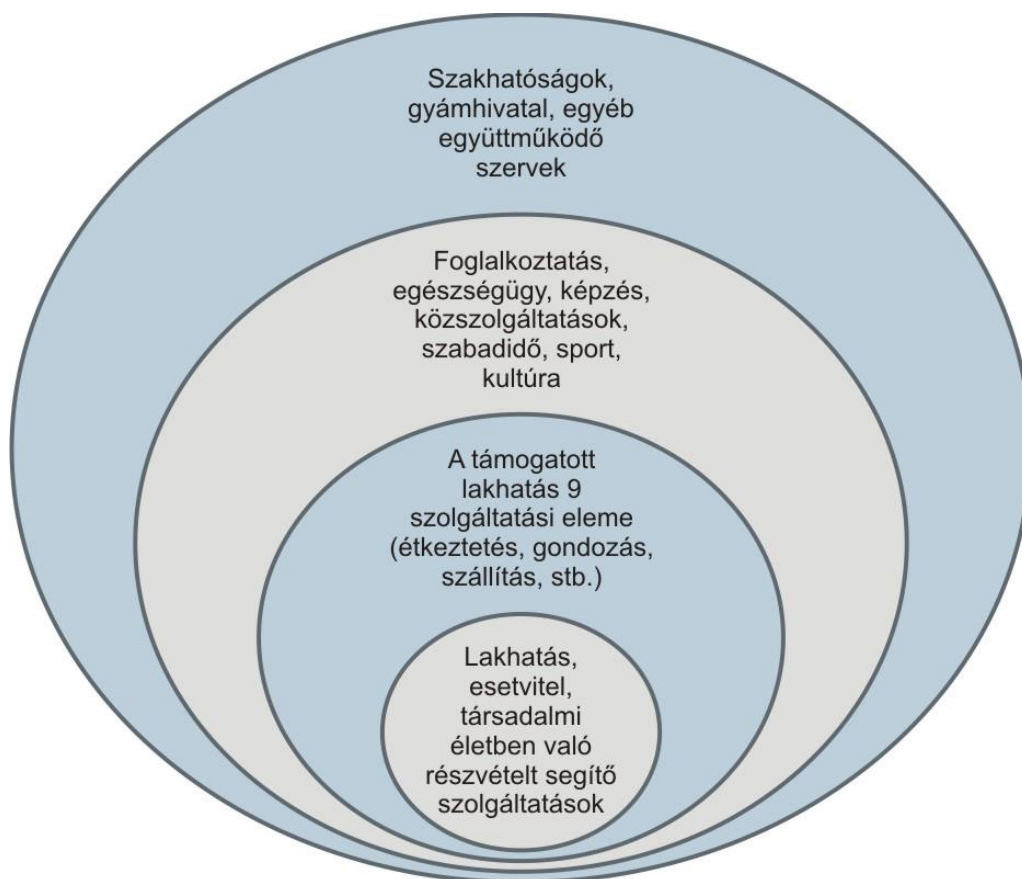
Szakhatóságok, gyámhivatal, egyéb együttműködő szervek

Foglalkoztatás, egészségügy, képzés, közszolgáltatások, szabadidő, sport, kultúra

A támogatott lakhatás 9 szolgáltatási eleme (étkeztetés, gondozás, szállítás, stb.)

Lakhatás, esetvitel, társadalmi életben való részvételt segítő szolgáltatások